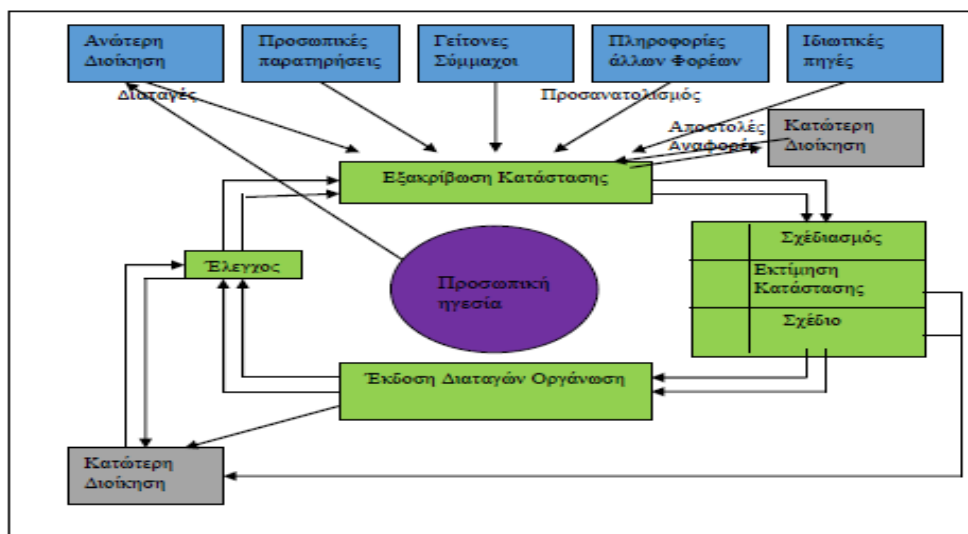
Ανώτερη Διοίκηση

Προσωπικές παρατηρήσεις

Γείτονες Σύμμαχοι

Πληροφορίες άλλων Φορέων

Ιδιωτικές πηγές

Διαταγές

Προσανατολισμός

Αποστολές Αναφορές

Κατώτερη Διοίκηση

Εξακρίβωση Κατάστασης

Σχέδιασμός

Εκτίμηση Κατάστασης

Σχέδιο

Έλεγχος

Προσωπική ηγεσία

Έκδοση Διαταγών Οργάνωση

Κατώτερη Διοίκηση